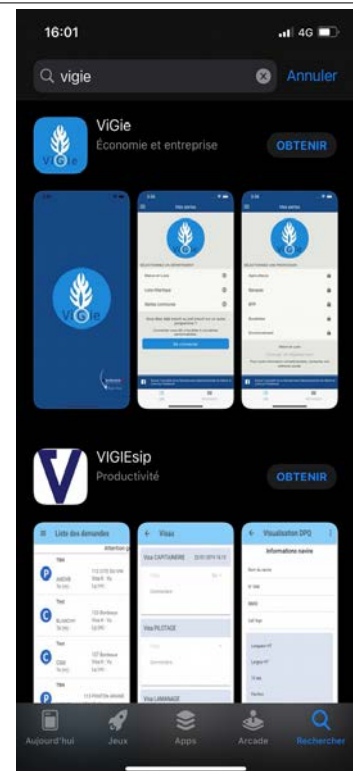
16:01
4G

vigie
Annuler

ViGie
Économie et entreprise
OBTENIR

ViGie

Mes alertes

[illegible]

VIGIEsip
Productivité
OBTENIR

Liste des demandes

Visas

Visa CAPITAINERIE

Visa PILOTAGE

Visa LAMANAGE

Visualisation DPQ

Informations navire

Aujourd'hui
Jeux
Apps
Arcade
Rechercher